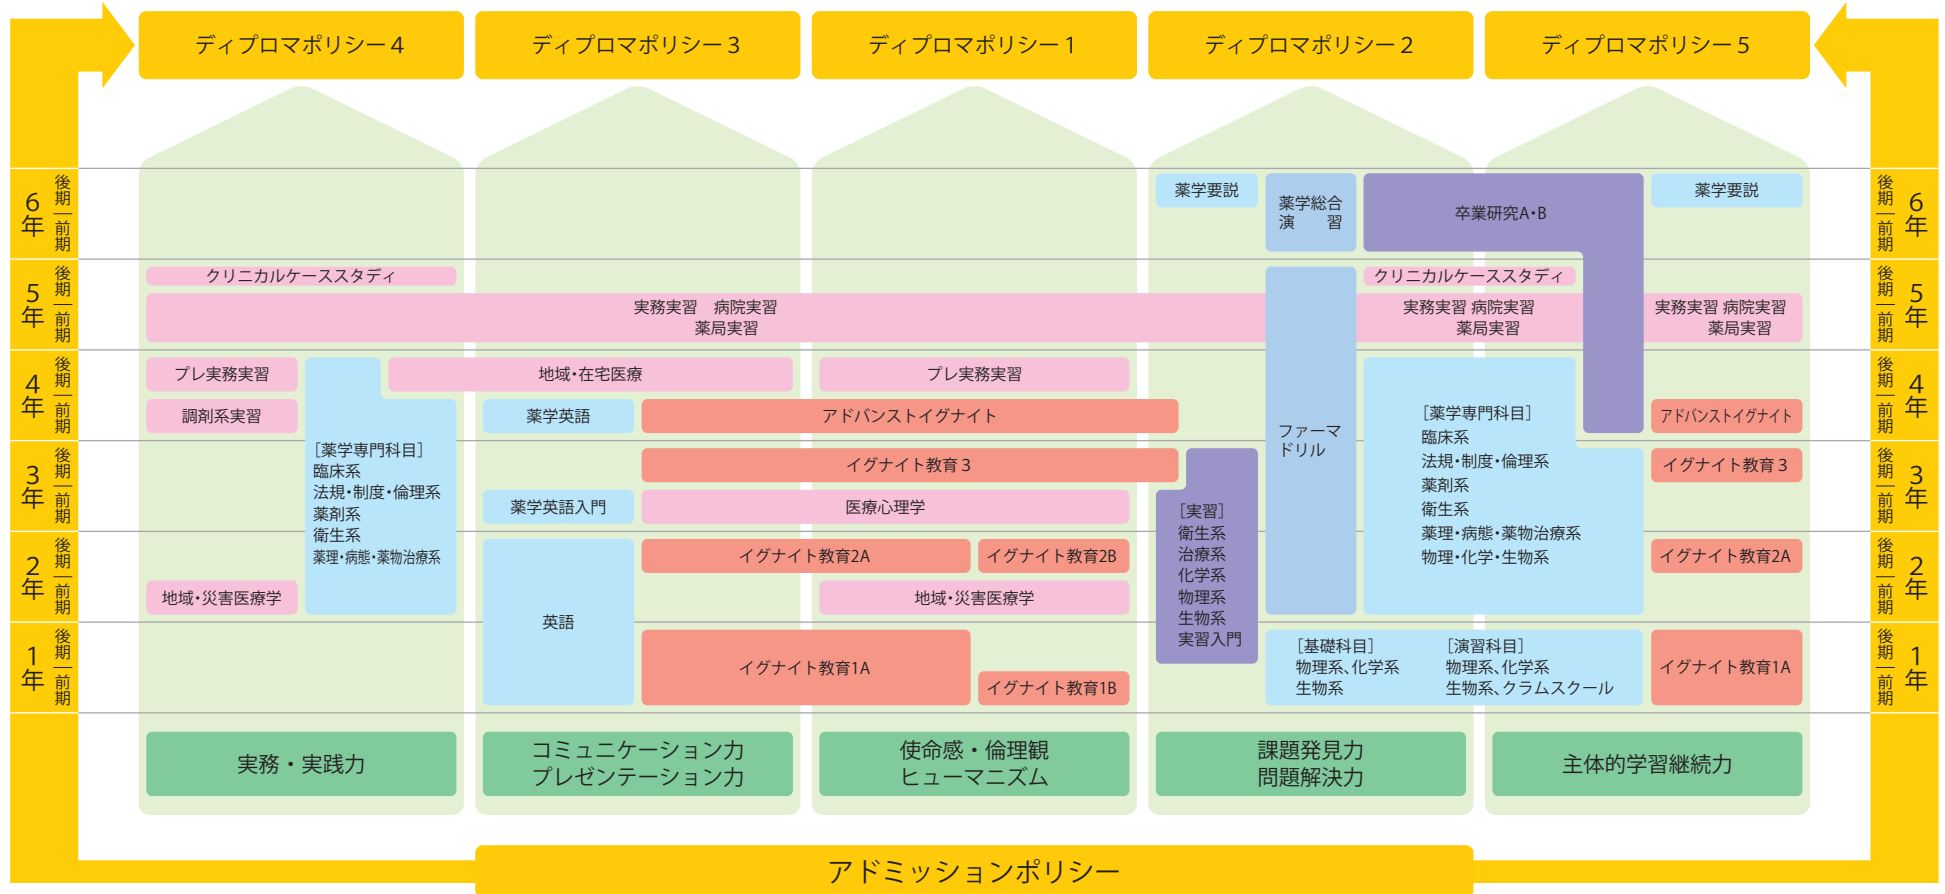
ディプロマポリシー４　ディプロマポリシー３　ディプロマポリシー１　ディプロマポリシー２　ディプロマポリシー５

6年 後期 前期

5年 後期 前期

4年 後期 前期

3年 後期 前期

2年 後期 前期

1年 後期 前期

薬学要説

薬学総合演　習

卒業研究A･B

薬学要説

クリニカルケーススタディ

実務実習　病院実習
薬局実習

クリニカルケーススタディ

実務実習 病院実習
薬局実習

実務実習 病院実習
薬局実習

プレ実務実習

地域･在宅医療

プレ実務実習

調剤系実習

薬学英語

アドバンストイグナイト

ファーマドリル

［薬学専門科目］
臨床系
法規･制度･倫理系
薬剤系
衛生系
薬理･病態･薬物治療系
物理･化学･生物系

アドバンストイグナイト

［薬学専門科目］
臨床系
法規･制度･倫理系
薬剤系
衛生系
薬理･病態･薬物治療系

イグナイト教育３

イグナイト教育３

薬学英語入門

医療心理学

［実習］
衛生系
治療系
化学系
物理系
生物系
実習入門

イグナイト教育2A

イグナイト教育2B

イグナイト教育2A

地域･災害医療学

英語

地域･災害医療学

イグナイト教育1A

イグナイト教育1B

［基礎科目］
物理系、化学系
生物系

［演習科目］
物理系、化学系
生物系、クラムスクール

イグナイト教育1A

実務・実践力

コミュニケーション力
プレゼンテーション力

使命感・倫理観
ヒューマニズム

課題発見力
問題解決力

主体的学習継続力

アドミッションポリシー